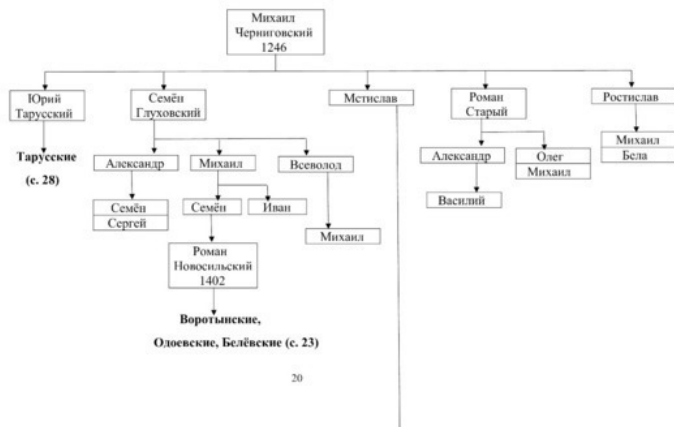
Михаил
Черниговский
1246

Юрий
Тарусский

Тарусские
(с. 28)

Семён
Глуховский

Александр

Семён
Сергей

Михаил

Семён

Иван

Роман
Новосильский
1402

Воротынские,
Одоевские, Белёвские (с. 23)

Всеволод

Михаил

Мстислав

Роман
Старый

Александр

Василий

Олег
Михаил

Ростислав

Михаил
Бела

20